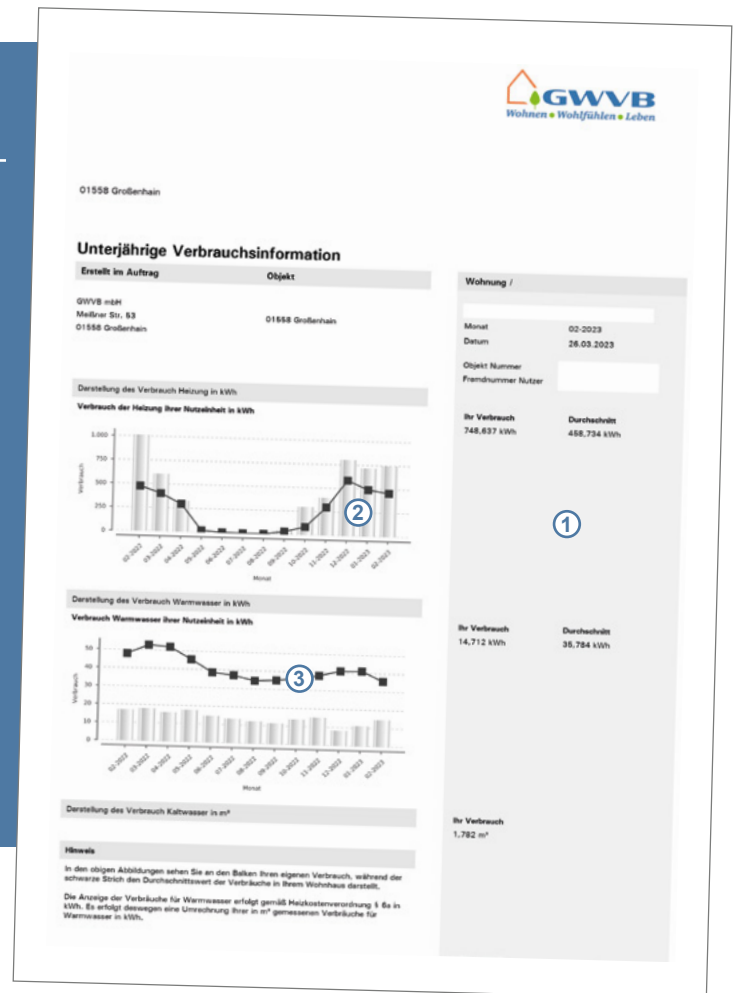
GWVB
Wohnen • Wohlfühlen • Leben

01558 Großenhain

Unterjährige Verbrauchsinformation

| Erstellt im Auftrag | Objekt |
|---|---|
| GWVB mbH<br>Meißner Str. 53<br>01558 Großenhain | 01558 Großenhain |

Wohnung /

Monat 02-2023
Datum 26.03.2023

Objekt Nummer
Fremdnummer Nutzer

Darstellung des Verbrauch Heizung in kWh

Verbrauch der Heizung Ihrer Nutzeinheit in kWh

1.000
750
500
250
0
Verbrauch
02.2022 03.2022 04.2022 05.2022 06.2022 07.2022 08.2022 09.2022 10.2022 11.2022 12.2022 01.2023 02.2023
Monat

2

Ihr Verbrauch
748,637 kWh

Durchschnitt
458,734 kWh

1

Darstellung des Verbrauch Warmwasser in kWh

Verbrauch Warmwasser Ihrer Nutzeinheit in kWh

60
50
40
30
20
10
0
Verbrauch
02.2022 03.2022 04.2022 05.2022 06.2022 07.2022 08.2022 09.2022 10.2022 11.2022 12.2022 01.2023 02.2023
Monat

3

Ihr Verbrauch
14,712 kWh

Durchschnitt
35,784 kWh

Darstellung des Verbrauch Kaltwasser in m³

Ihr Verbrauch
1,782 m³

Hinweis

In den obigen Abbildungen sehen Sie an den Balken Ihren eigenen Verbrauch, während der schwarze Strich den Durchschnittswert der Verbräuche in Ihrem Wohnhaus darstellt.

Die Anzeige der Verbräuche für Warmwasser erfolgt gemäß Heizkostenverordnung § 6a in kWh. Es erfolgt deswegen eine Umrechnung Ihrer in m³ gemessenen Verbräuche für Warmwasser in kWh.